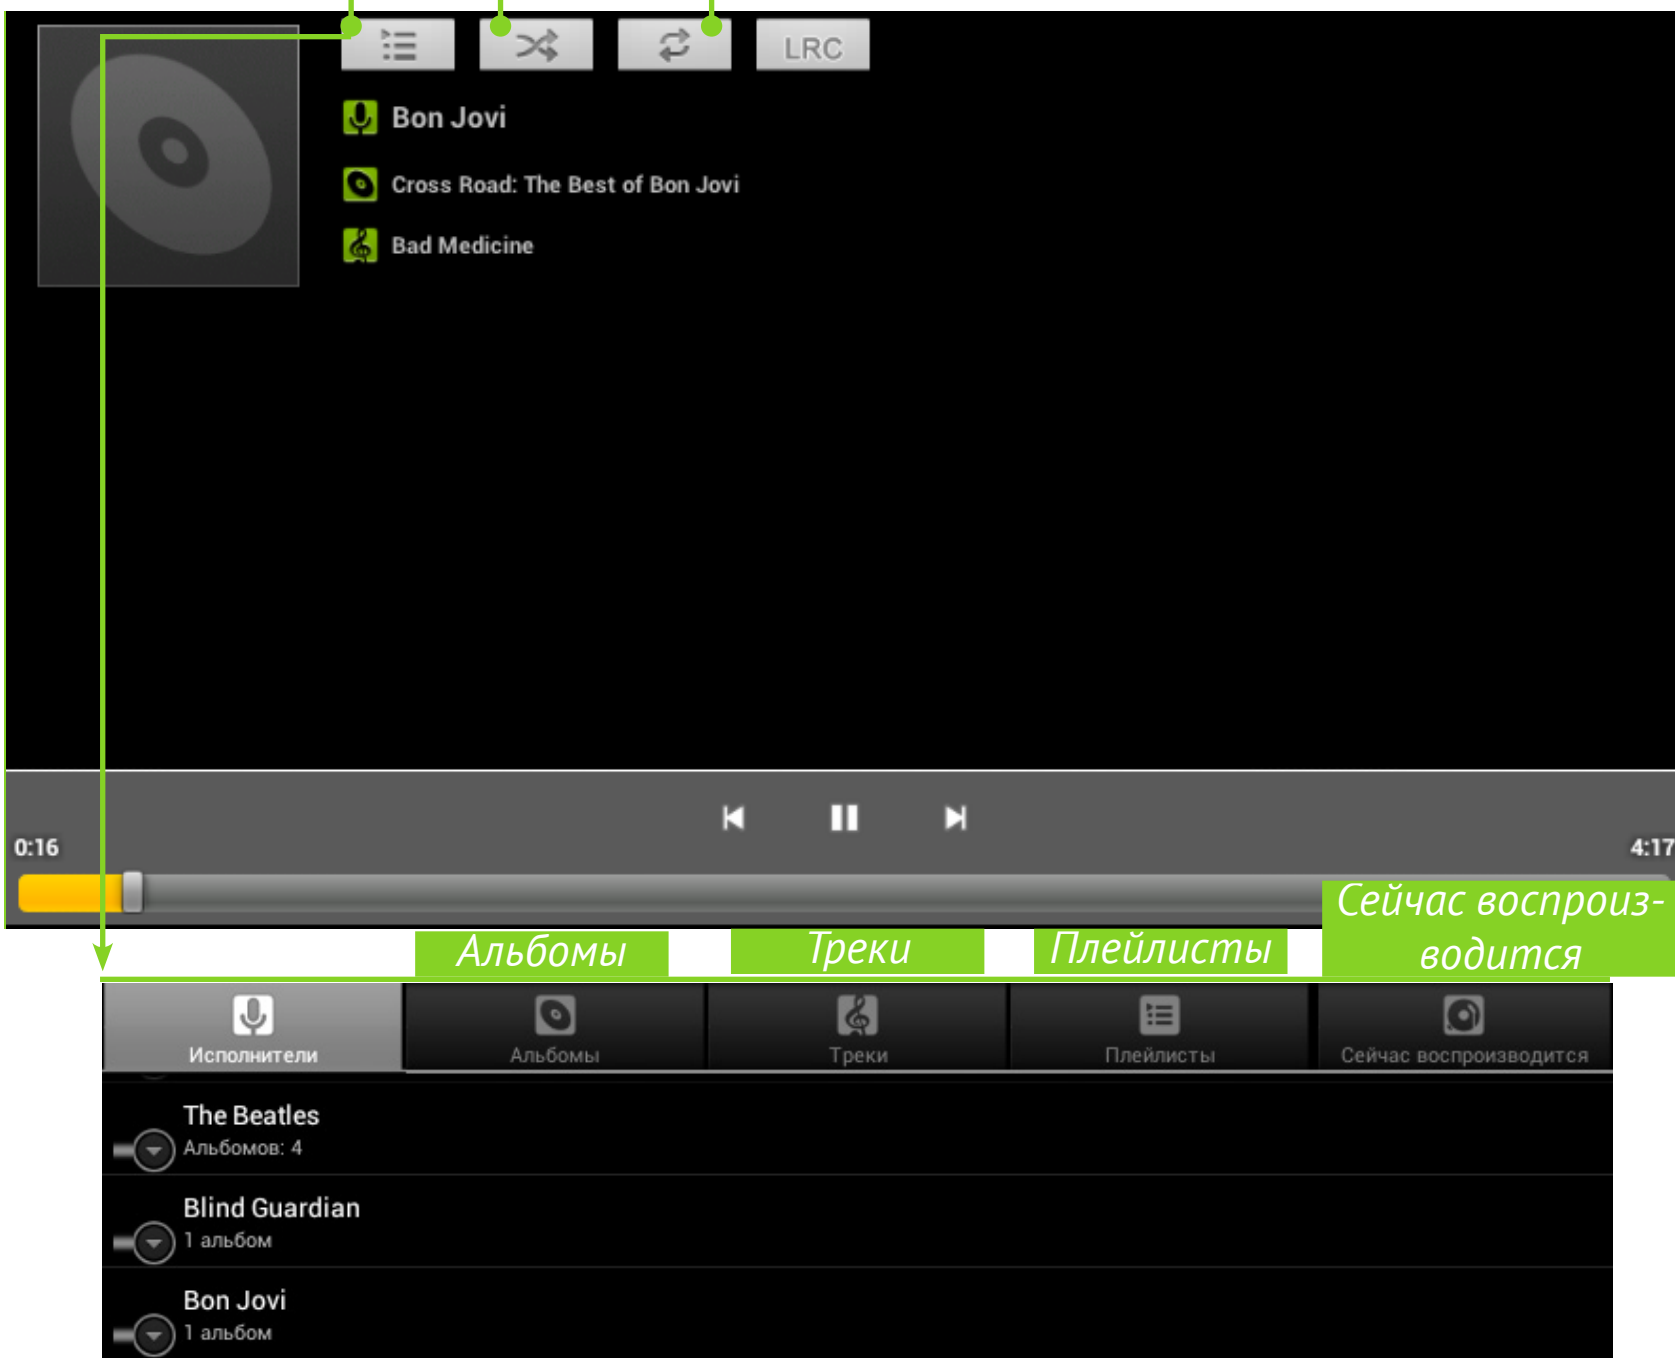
LRC

Bon Jovi

Cross Road: The Best of Bon Jovi

Bad Medicine

0:16

4:17

Альбомы

Треки

Плейлисты

Сейчас воспроизводится

Исполнители

Альбомы

Треки

Плейлисты

Сейчас воспроизводится

The Beatles
Альбомов: 4

Blind Guardian
1 альбом

Bon Jovi
1 альбом